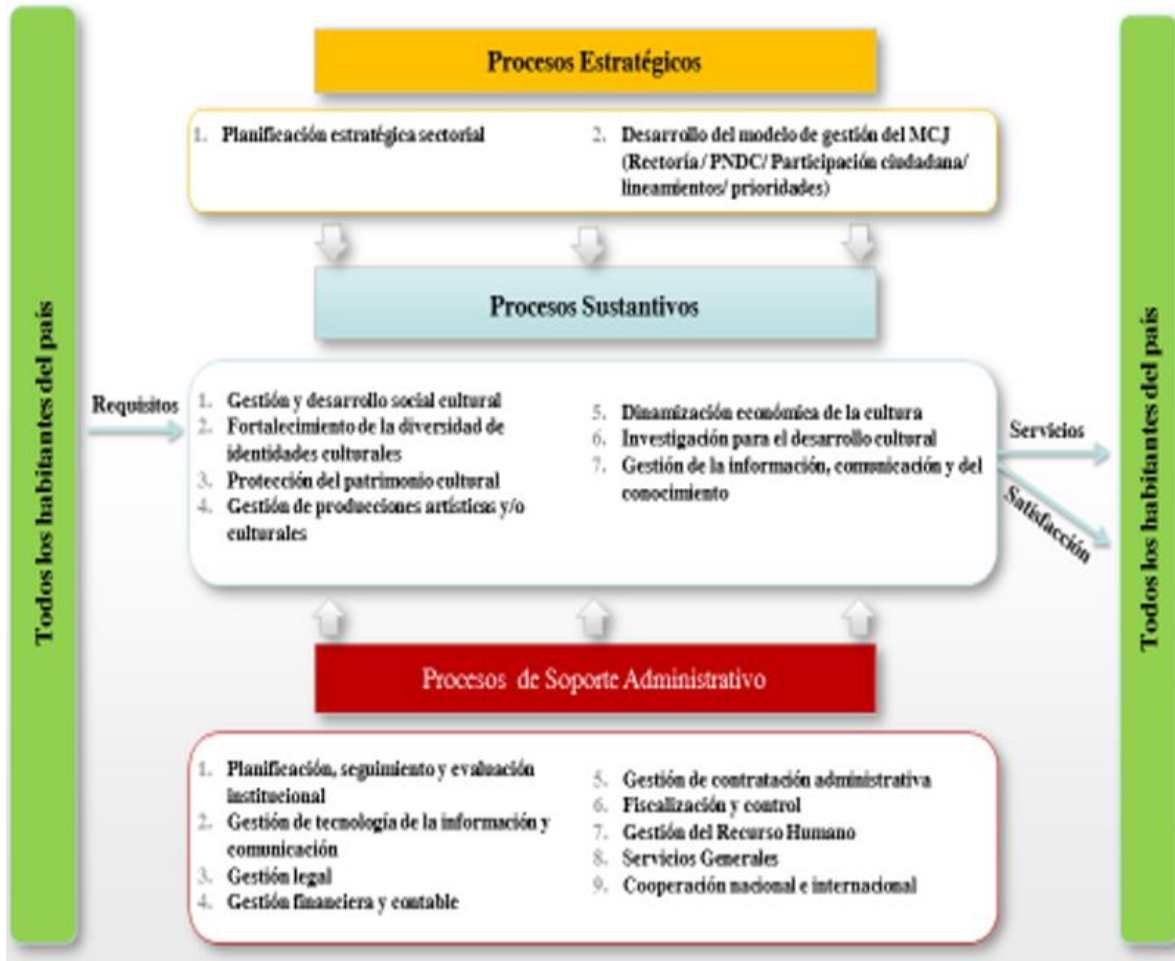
Todos los habitantes del país

Procesos Estratégicos

1. Planificación estratégica sectorial

2. Desarrollo del modelo de gestión del MCJ (Rectoría / PNDC/ Participación ciudadana/ lineamientos/ prioridades)

Procesos Sustantivos

Requisitos

1. Gestión y desarrollo social cultural
2. Fortalecimiento de la diversidad de identidades culturales
3. Protección del patrimonio cultural
4. Gestión de producciones artísticas y/o culturales

5. Dinamización económica de la cultura
6. Investigación para el desarrollo cultural
7. Gestión de la información, comunicación y del conocimiento

Servicios

Satisfacción

Procesos de Soporte Administrativo

1. Planificación, seguimiento y evaluación institucional
2. Gestión de tecnología de la información y comunicación
3. Gestión legal
4. Gestión financiera y contable

5. Gestión de contratación administrativa
6. Fiscalización y control
7. Gestión del Recurso Humano
8. Servicios Generales
9. Cooperación nacional e internacional

Todos los habitantes del país